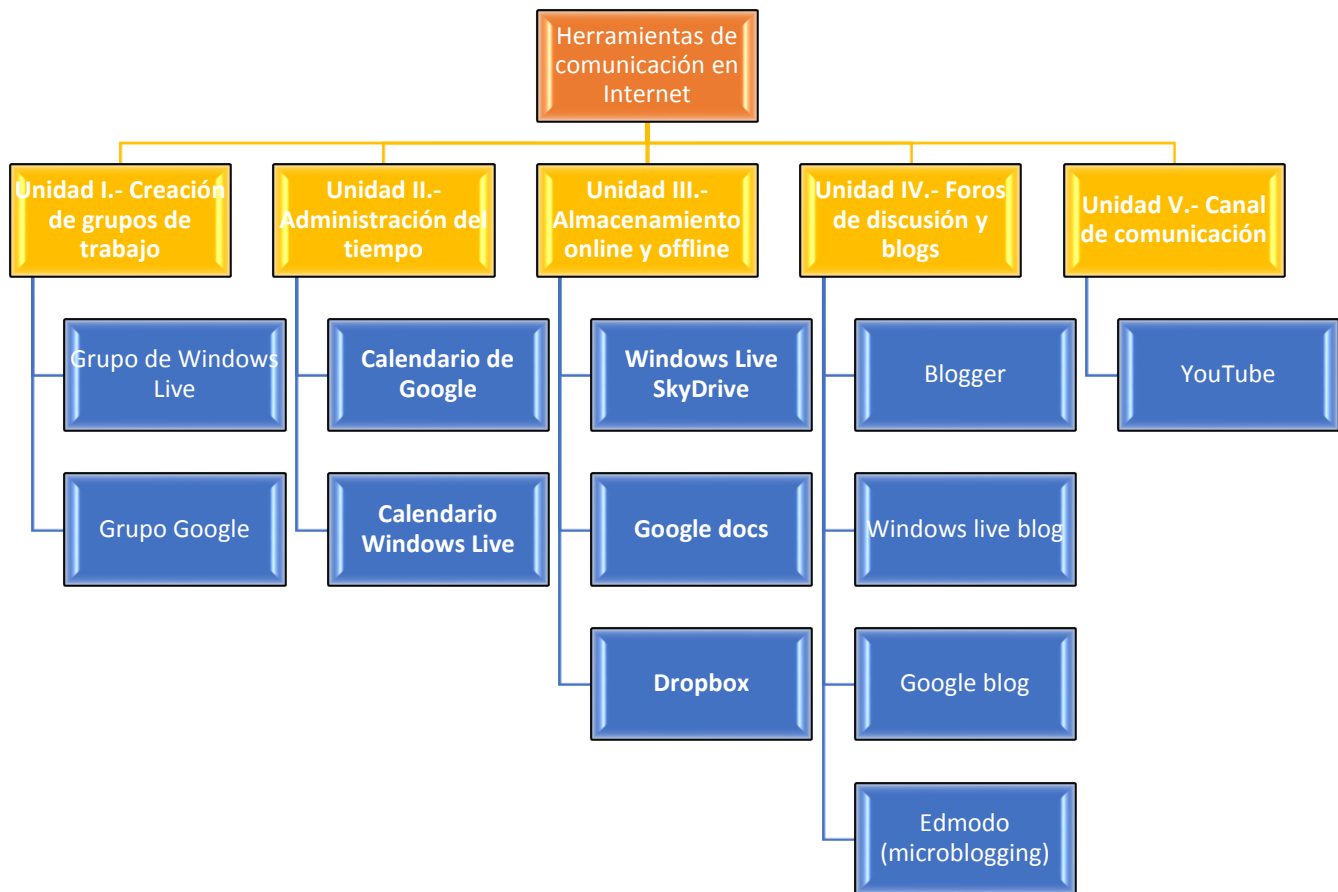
Herramientas de comunicación en Internet

Unidad I.- Creación de grupos de trabajo

Grupo de Windows Live

Grupo Google

Unidad II.- Administración de tiempo

Calendario de Google

Calendario Windows Live

Unidad III.- Almacenamiento online y offline

Windows Live SkyDrive

Google docs

Dropbox

Unidad IV.- Foros de discusión y blogs

Blogger

Windows live blog

Google blog

Edmodo (microblogging)

Unidad V.- Canal de comunicación

YouTube